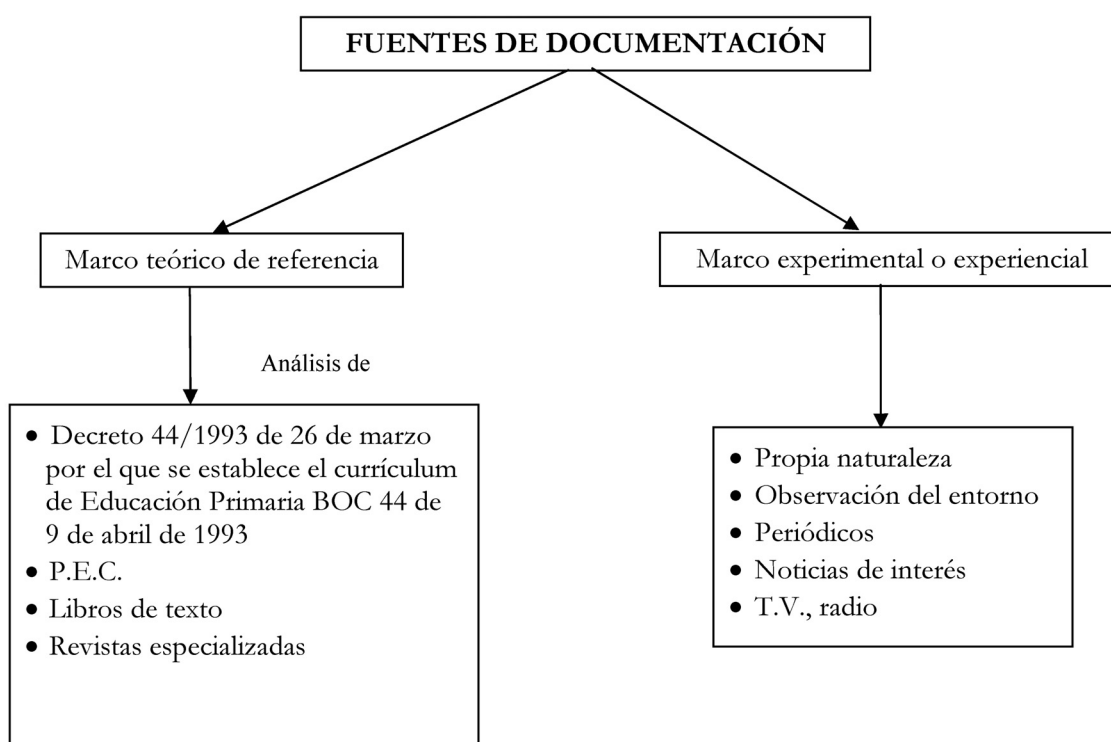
FUENTES DE DOCUMENTACIÓN

Marco teórico de referencia

Marco experimental o experiencial

Análisis de

- Decreto 44/1993 de 26 de marzo por el que se establece el currículum de Educación Primaria BOC 44 de 9 de abril de 1993
- P.E.C.
- Libros de texto
- Revistas especializadas

- Propia naturaleza
- Observación del entorno
- Periódicos
- Noticias de interés
- T.V., radio